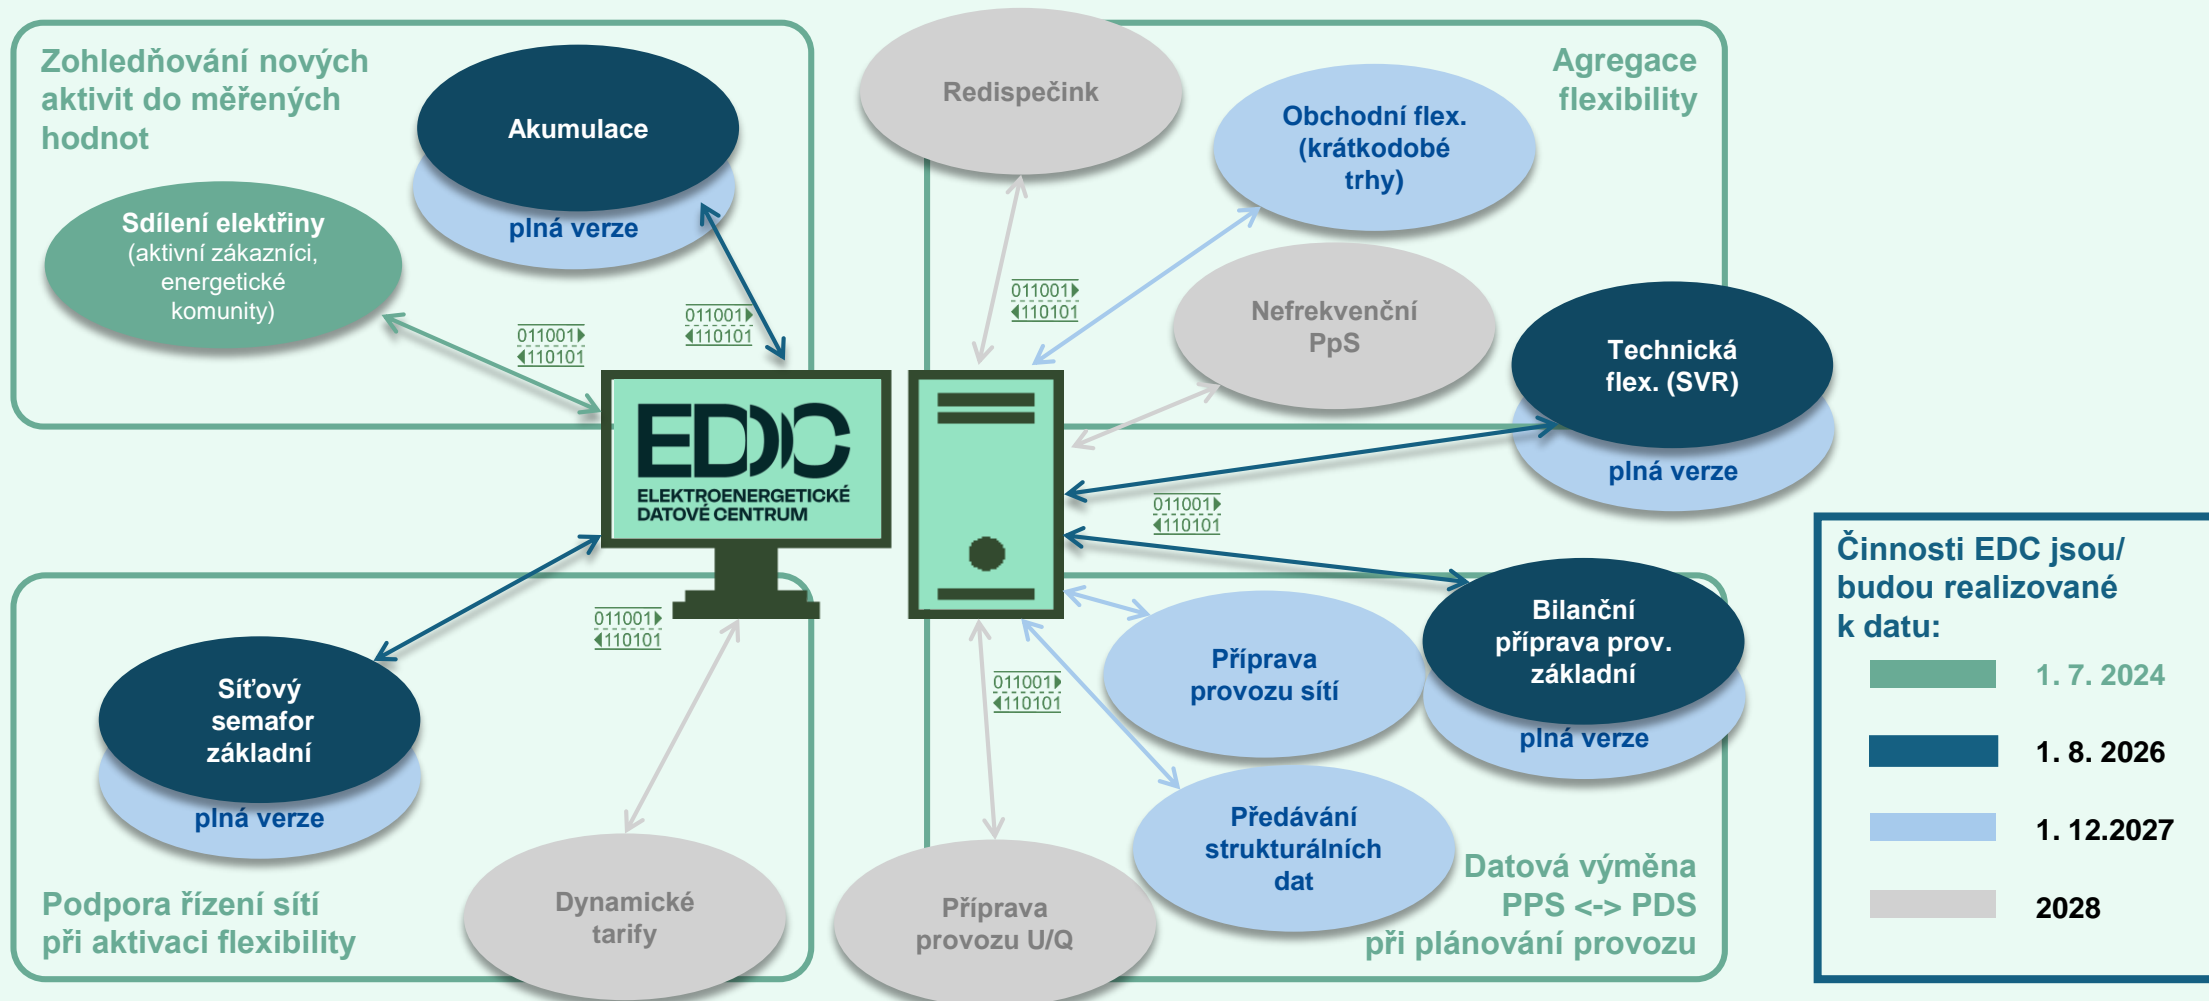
Zohledňování nových aktivit do měřených hodnot

Akumulace

plná verze

Sdílení elektřiny
(aktivní zákazníci, energetické komunity)

011001
110101

011001
110101

Redispečink

011001
110101

Obchodní flex. (krátkodobé trhy)

Agregace flexibility

Nefrekvenční PpS

Technická flex. (SVR)

plná verze

EDC
ELEKTROENERGETICKÉ DATOVÉ CENTRUM

011001
110101

011001
110101

Bilanční příprava prov. základní

plná verze

Činnosti EDC jsou/ budou realizované k datu:

1. 7. 2024

1. 8. 2026

1. 12.2027

2028

Síťový semafor základní

plná verze

011001
110101

Příprava provozu sítí

Předávání strukturálních dat

Podpora řízení sítí při aktivaci flexibility

Dynamické tarify

Příprava provozu U/Q

Datová výměna PPS <-> PDS při plánování provozu